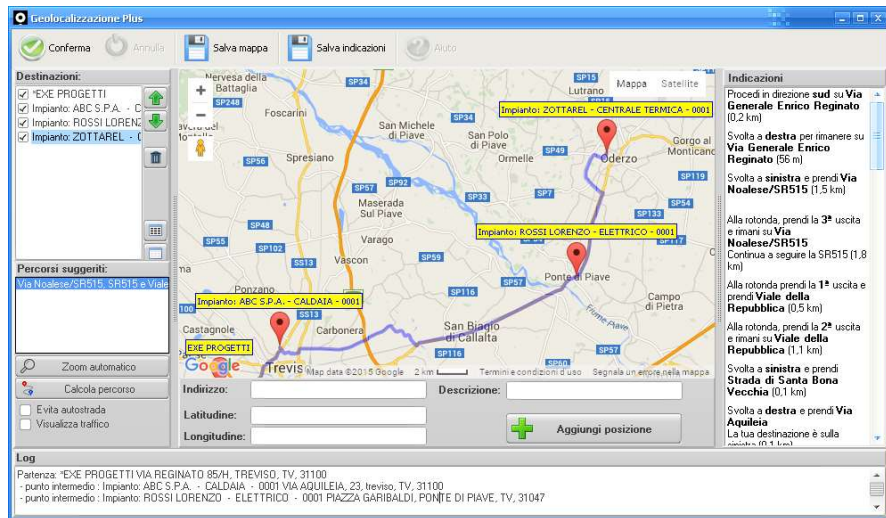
Geolocalizzazione Plus

Conferma Annulla Salva mappa Salva indicazioni Aiuto

Destinazioni:
*EXE PROGETTI
Impianto: ABC S.P.A. - C
Impianto: ROSSI LORENZ
Impianto: ZOTTAREL - C

Percorsi suggeriti:
Via Noalese/SR515, SR515 e Viale

Zoom automatico
Calcola percorso
Evita autostrada
Visualizza traffico

Mappa Satellite
Nervesa della Battaglia
SP248
SP34
SP15
Lutrano
Foscarini
San Michele di Piave
SP34
San Polo di Piave
Gorgo al Monticano
Impianto: ZOTTAREL - CENTRALE TERMICA - 0001
SP56
Spresiano
Ormelle
SP49
Oderzo
SP119
SP57
SP92
SP33
SP7
SP54
Maserada Sul Piave
SP133
SP48
Varago
Impianto: ROSSI LORENZO - ELETTRICO - 0001
SP55
SP102
SP117
SS13
Vascon
SP59
Ponte di Piave
SP57
SP116
Impianto: ABC S.P.A. - CALDAIA - 0001
Ponzano
Campo di Pietra
SS13
Castagnole
Carbonera
San Biagio di Callalta
EXE PROGETTI
SP116
SP57
Google
Trevis
Map data ©2015 Google 2 km Termini e condizioni d'uso Segnala un errore nella mappa

Indirizzo:
Descrizione:
Latitudine:
Longitudine:
Aggiungi posizione

Indicazioni
Procedi in direzione **sud** su **Via Generale Enrico Reginato** (0,2 km)
Svolta a **destra** per rimanere su **Via Generale Enrico Reginato** (56 m)
Svolta a **sinistra** e prendi **Via Noalese/SR515** (1,5 km)
Alla rotonda, prendi la **3ª** uscita e rimani su **Via Noalese/SR515**
Continua a seguire la SR515 (1,8 km)
Alla rotonda, prendi la **1ª** uscita e prendi **Viale della Repubblica** (0,5 km)
Alla rotonda, prendi la **2ª** uscita e rimani su **Viale della Repubblica** (1,1 km)
Svolta a **sinistra** e prendi **Strada di Santa Bona Vecchia** (0,1 km)
Svolta a **destra** e prendi **Via Aquileia**
La tua destinazione è sulla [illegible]

Log
Partenza: *EXE PROGETTI VIA REGINATO 85/H, TREVISO, TV, 31100
- punto intermedio : Impianto: ABC S.P.A. - CALDAIA - 0001 VIA AQUILEIA, 23, treviso, TV, 31100
- punto intermedio : Impianto: ROSSI LORENZO - ELETTRICO - 0001 PIAZZA GARIBALDI, PONTE DI PIAVE, TV, 31047